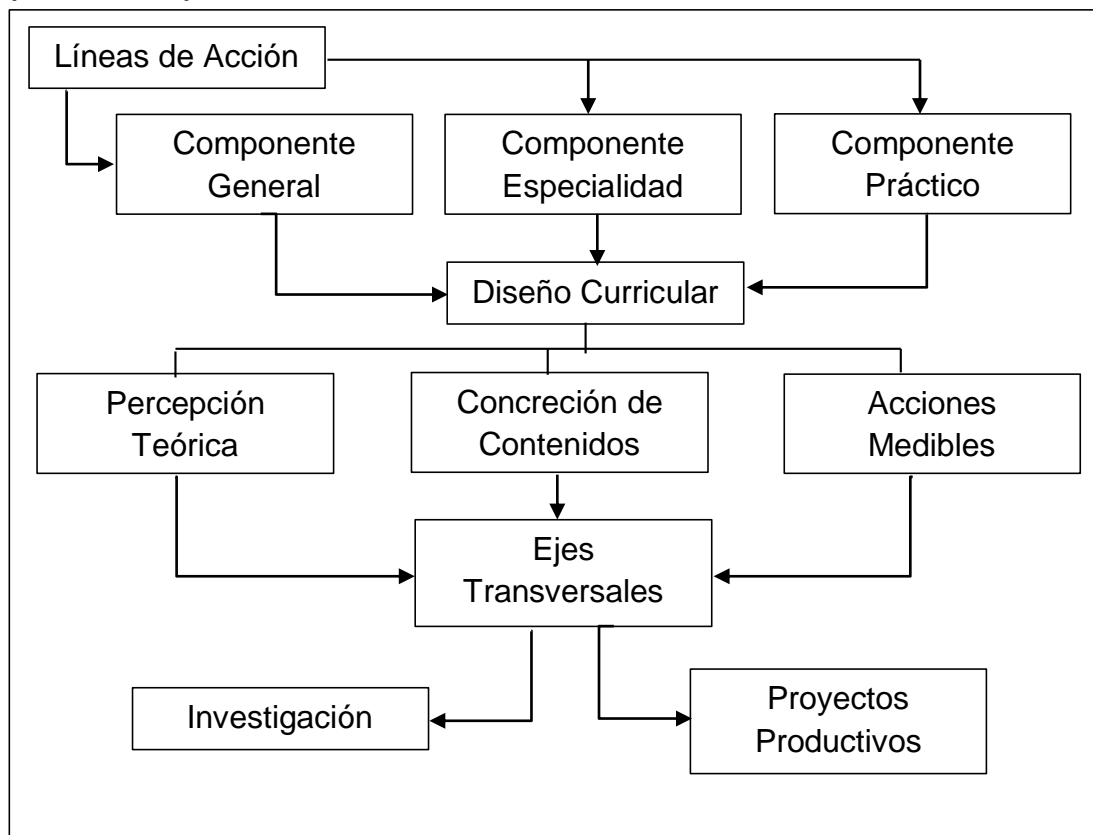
Líneas de Acción

Componente General

Componente Especialidad

Componente Práctico

Diseño Curricular

Percepción Teórica

Concreción de Contenidos

Acciones Medibles

Ejes Transversales

Investigación

Proyectos Productivos